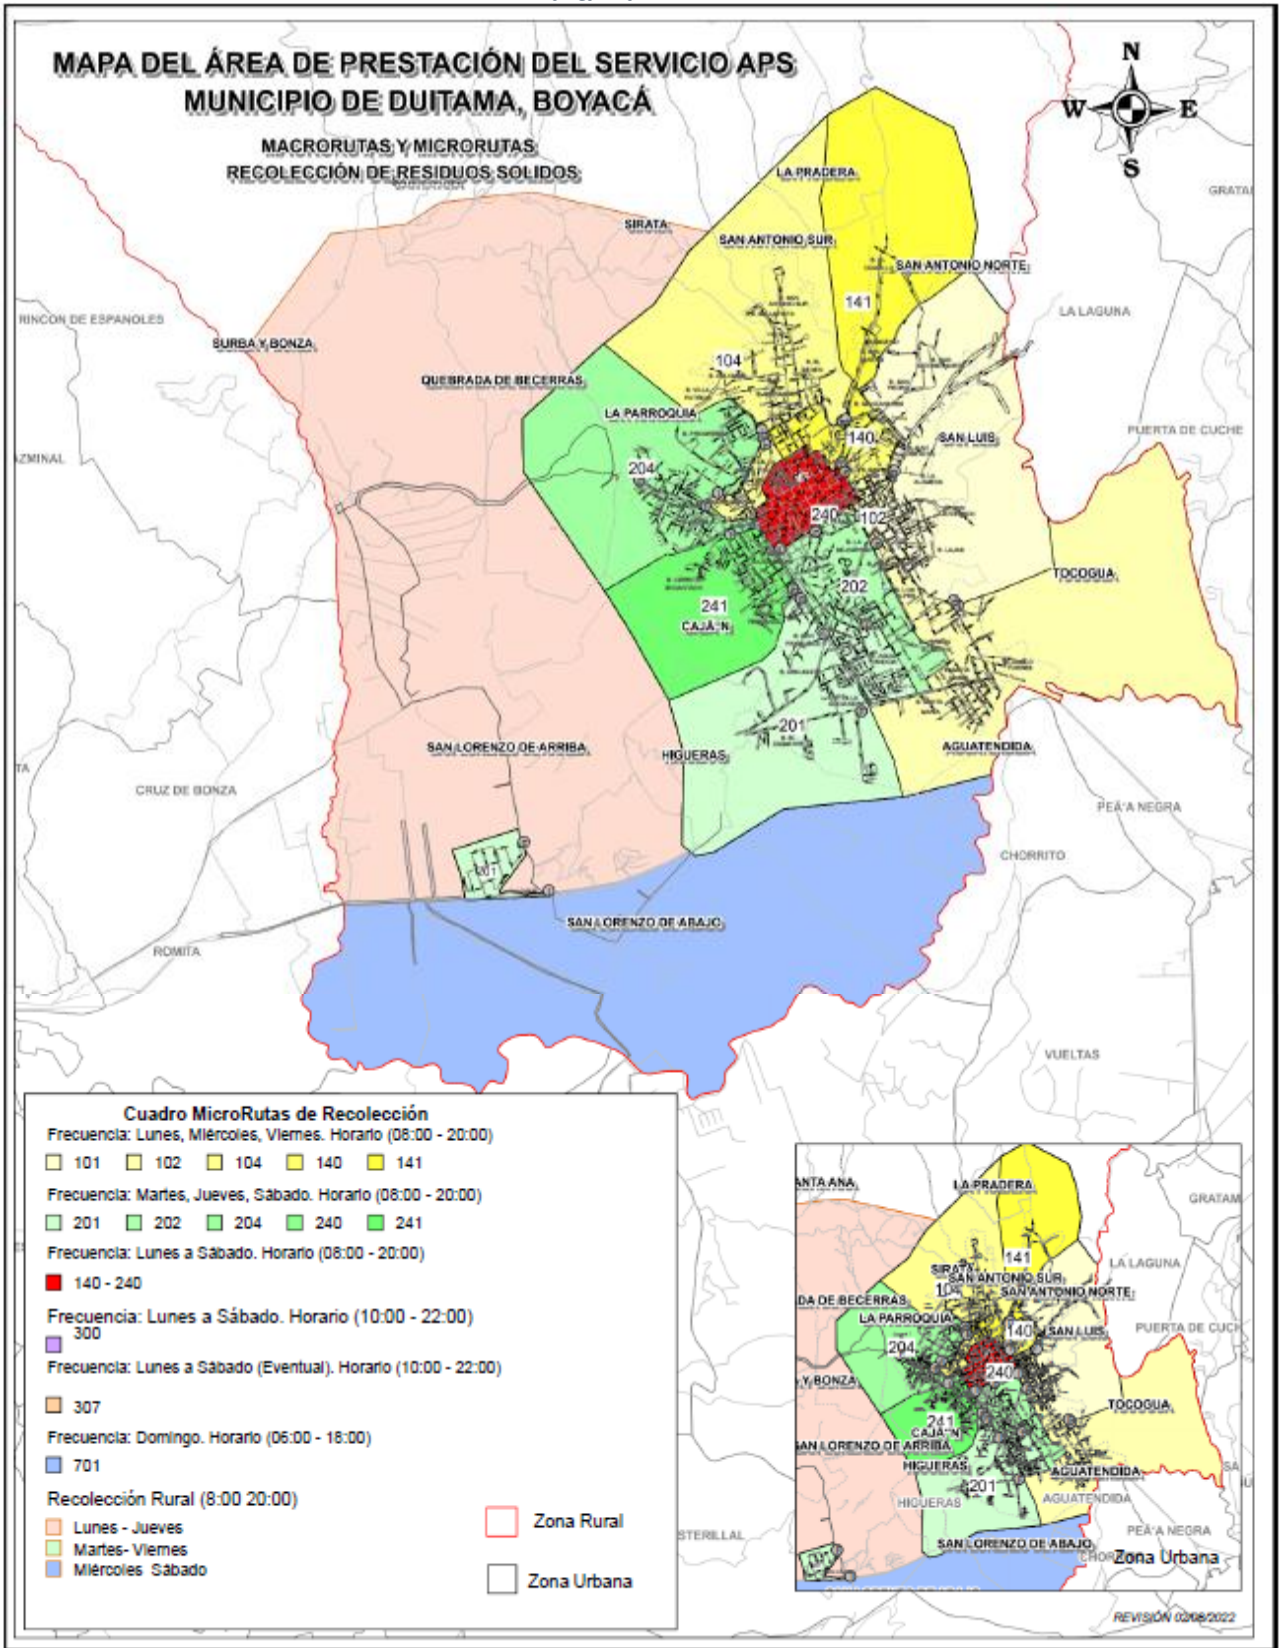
MAPA DEL ÁREA DE PRESTACIÓN DEL SERVICIO APS
MUNICIPIO DE DUITAMA, BOYACÁ

MACRORUTAS Y MICRORUTAS
RECOLECCIÓN DE RESIDUOS SOLIDOS

N
W E
S

GRATA
LA PRADERA
SIRATA
SAN ANTONIO SUR
SAN ANTONIO NORTE
141
LA LAGUNA
RINCON DE ESPANOLES
SURBA Y BONZA
104
QUEBRADA DE BECERRAS
LA PARROQUIA
140
SAN LUIS
PUERTA DE CUCHE
ZMINAL
204
240
102
TOCOGUA
202
241
CAJA'N
201
SAN LORENZO DE ARRIBA
HIGUERAS
AGUATENDIDA
TA
CRUZ DE BONZA
PEÑA NEGRA
CHORRITO
307
SAN LORENZO DE ABAJO
ROMITA
VUELTAS

Cuadro MicroRutas de Recolección
Frecuencia: Lunes, Miércoles, Viernes. Horario (08:00 - 20:00)
101 102 104 140 141
Frecuencia: Martes, Jueves, Sábado. Horario (08:00 - 20:00)
201 202 204 240 241
Frecuencia: Lunes a Sábado. Horario (08:00 - 20:00)
140 - 240
Frecuencia: Lunes a Sábado. Horario (10:00 - 22:00)
300
Frecuencia: Lunes a Sábado (Eventual). Horario (10:00 - 22:00)
307
Frecuencia: Domingo. Horario (06:00 - 18:00)
701
Recolección Rural (8:00 20:00)
Lunes - Jueves
Martes- Viernes
Miércoles Sábado

Zona Rural
Zona Urbana

STERILLAL

ANTA ANA
LA PRADERA
GRATAM
141
SIRATA
SAN ANTONIO SUR
LA LAGUNA
DA DE BECERRAS
104
SAN ANTONIO NORTE
LA PARROQUIA
140
SAN LUIS
PUERTA DE CUC
204
240
Y BONZA
TOCOGUA
241
CAJA'N
AN LORENZO DE ARRIBA
HIGUERAS
AGUATENDIDA
201
HIGUERAS
AGUATENDIDA
PEÑA NEGRA
SAN LORENZO DE ABAJO
CHOR
Zona Urbana

REVISIÓN 02/08/2022